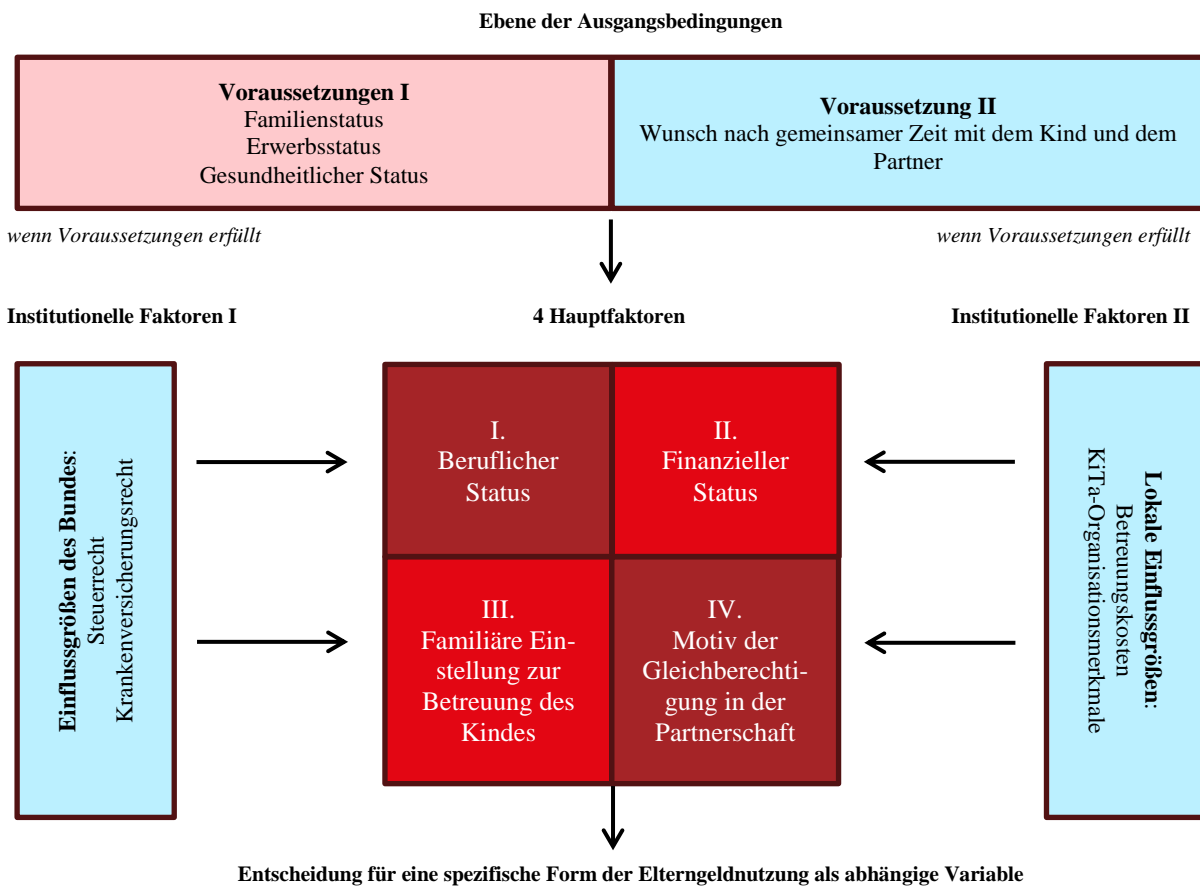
Ebene der Ausgangsbedingungen

Voraussetzungen I
Familienstatus
Erwerbsstatus
Gesundheitlicher Status

Voraussetzung II
Wunsch nach gemeinsamer Zeit mit dem Kind und dem Partner

wenn Voraussetzungen erfüllt

wenn Voraussetzungen erfüllt

Institutionelle Faktoren I

4 Hauptfaktoren

Institutionelle Faktoren II

Einflussgrößen des Bundes:
Steuerrecht
Krankenversicherungsrecht

I.
Beruflicher Status

II.
Finanzieller Status

III.
Familiäre Einstellung zur Betreuung des Kindes

IV.
Motiv der Gleichberechtigung in der Partnerschaft

Lokale Einflussgrößen:
Betreuungskosten
KiTa-Organisationsmerkmale

Entscheidung für eine spezifische Form der Elterngeldnutzung als abhängige Variable